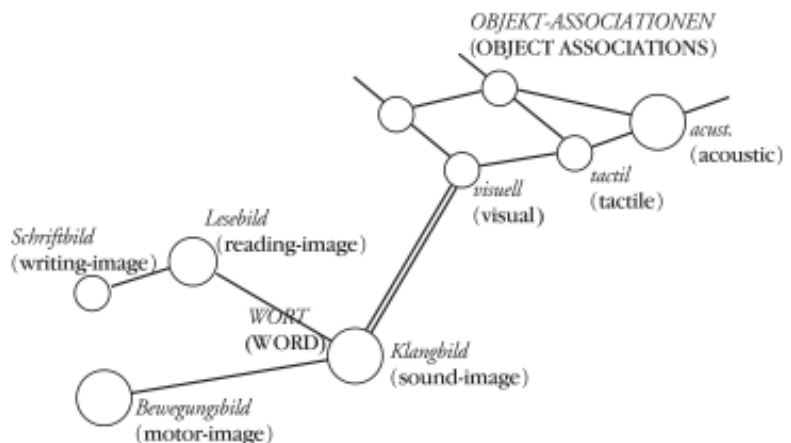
OBJEKT-ASSOCIATIONEN
(OBJECT ASSOCIATIONS)

acust.
(acoustic)

visuell
(visual)

tactil
(tactile)

Lesebild
(reading-image)

Schriftbild
(writing-image)

WORT
(WORD)

Klangbild
(sound-image)

Bewegungsbild
(motor-image)